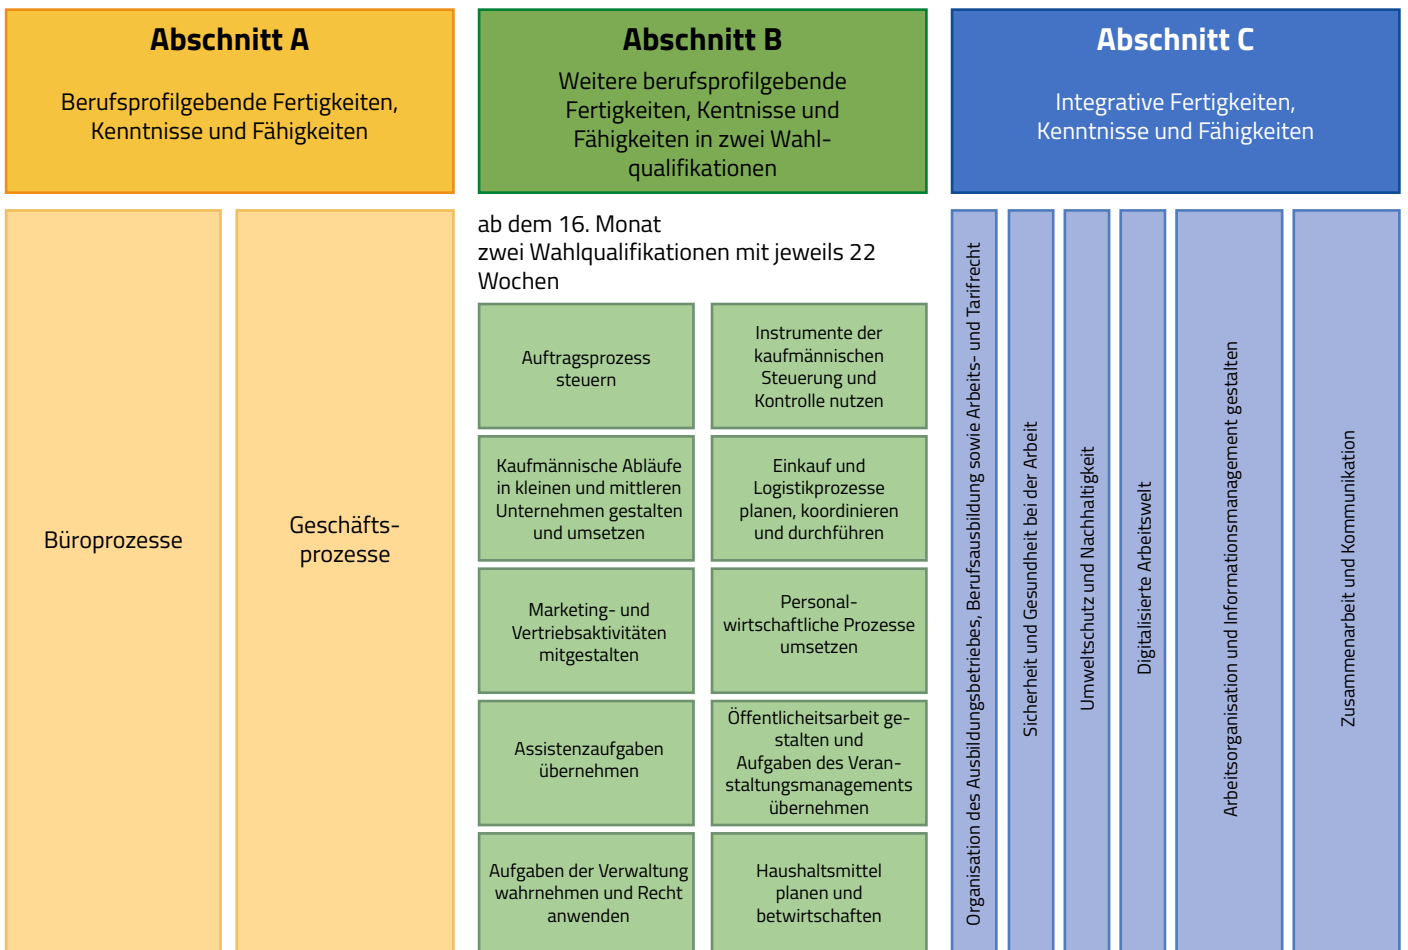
Abschnitt A

Berufsprofilgebende Fertigkeiten, Kenntnisse und Fähigkeiten

Büroprozesse

Geschäftsprozesse

Abschnitt B

Weitere berufsprofilgebende Fertigkeiten, Kentnisse und Fähigkeiten in zwei Wahlqualifikationen

ab dem 16. Monat
zwei Wahlqualifikationen mit jeweils 22 Wochen

Auftragsprozess steuern

Instrumente der kaufmännischen Steuerung und Kontrolle nutzen

Kaufmännische Abläufe in kleinen und mittleren Unternehmen gestalten und umsetzen

Einkauf und Logistikprozesse planen, koordinieren und durchführen

Marketing- und Vertriebsaktivitäten mitgestalten

Personalwirtschaftliche Prozesse umsetzen

Assistenzaufgaben übernehmen

Öffentlicheitsarbeit gestalten und Aufgaben des Veranstaltungsmanagements übernehmen

Aufgaben der Verwaltung wahrnehmen und Recht anwenden

Haushaltsmittel planen und betwirtschaften

Abschnitt C

Integrative Fertigkeiten, Kenntnisse und Fähigkeiten

Organisation des Ausbildungsbetriebes, Berufsausbildung sowie Arbeits- und Tarifrecht

Sicherheit und Gesundheit bei der Arbeit

Umweltschutz und Nachhaltigkeit

Digitalisierte Arbeitswelt

Arbeitsorganisation und Informationsmanagement gestalten

Zusammenarbeit und Kommunikation